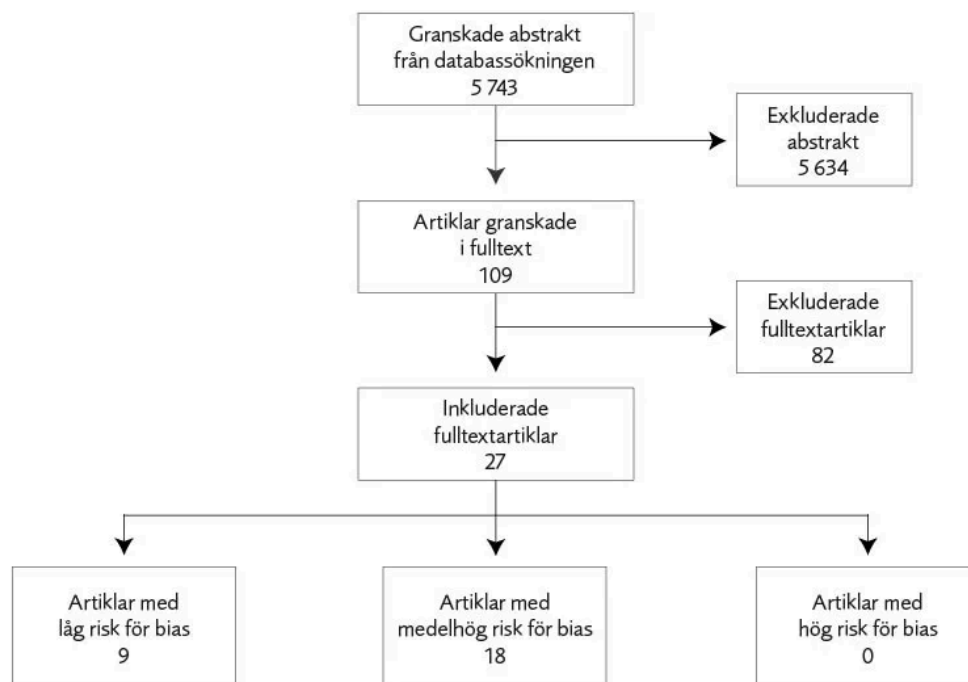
Granskade abstrakt
från databassökningen
5 743

Exkluderade
abstrakt
5 634

Artiklar granskade
i fulltext
109

Exkluderade
fulltextartiklar
82

Inkluderade
fulltextartiklar
27

Artiklar med
låg risk för bias
9

Artiklar med
medelhög risk för bias
18

Artiklar med
hög risk för bias
0